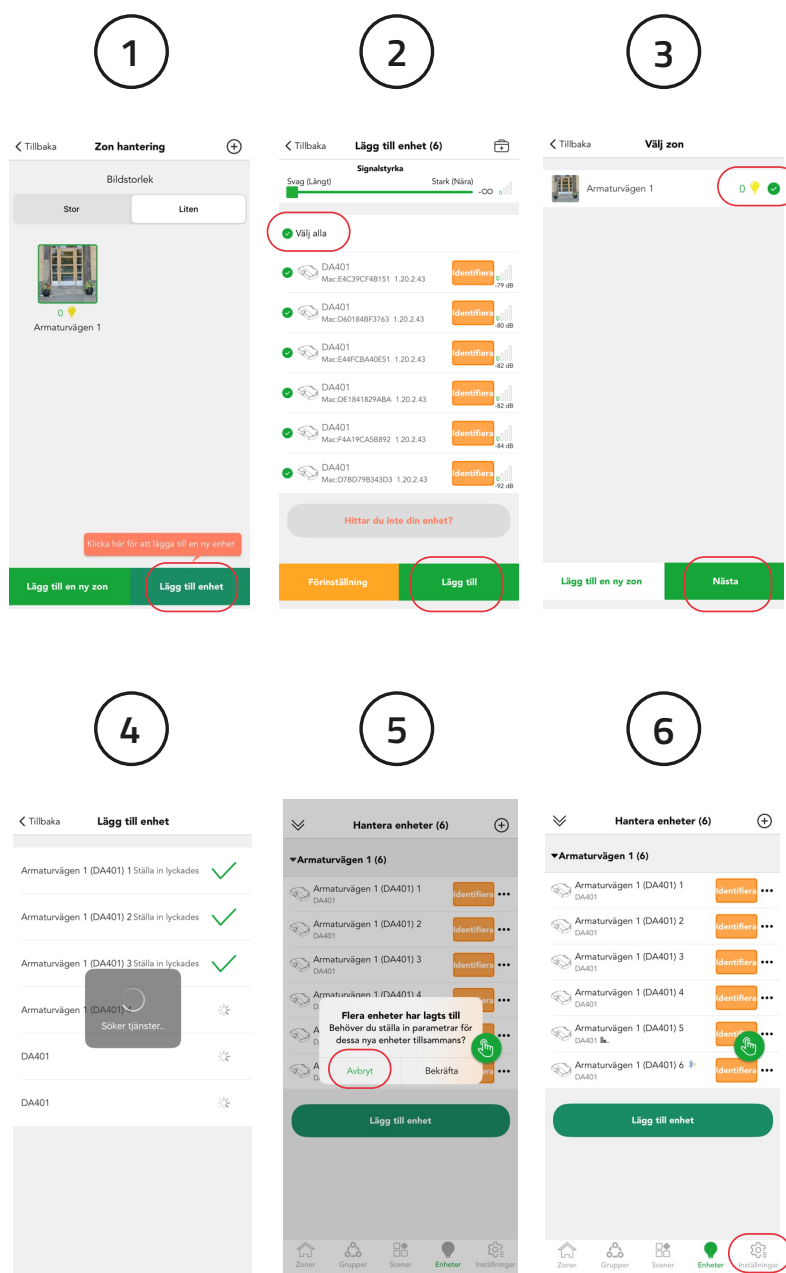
1

Tillbaka Zon hantering

Bildstorlek

Stor Liten

0

Armaturvägen 1

Klicka här för att lägga till en ny enhet

Lägg till en ny zon Lägg till enhet

2

Tillbaka Lägg till enhet (6)

Signalstyrka

Svag (Långt) Stark (Nära)

Välj alla

DA401
Mac:E4C39CF4B151 1.20.2.43 Identifiera -79 dB

DA401
Mac:D60184BF3763 1.20.2.43 Identifiera -80 dB

DA401
Mac:E44FCBA40E51 1.20.2.43 Identifiera -82 dB

DA401
Mac:DE1841829ABA 1.20.2.43 Identifiera -82 dB

DA401
Mac:F4A19CA5B892 1.20.2.43 Identifiera -84 dB

DA401
Mac:D7BD79B343D3 1.20.2.43 Identifiera -92 dB

Hittar du inte din enhet?

Förinställning Lägg till

3

Tillbaka Välj zon

Armaturvägen 1 0

Lägg till en ny zon Nästa

4

Tillbaka Lägg till enhet

Armaturvägen 1 (DA401) 1 Ställa in lyckades

Armaturvägen 1 (DA401) 2 Ställa in lyckades

Armaturvägen 1 (DA401) 3 Ställa in lyckades

Armaturvägen 1 (DA401) 4

Söker tjänster...

DA401

DA401

5

Hantera enheter (6)

Armaturvägen 1 (6)

Armaturvägen 1 (DA401) 1
DA401 Identifiera

Armaturvägen 1 (DA401) 2
DA401 Identifiera

Armaturvägen 1 (DA401) 3
DA401 Identifiera

Armaturvägen 1 (DA401) 4

Flera enheter har lagts till
Behöver du ställa in parametrar för dessa nya enheter tillsammans?

Avbryt Bekräfta

Lägg till enhet

Zoner Grupper Scener Enheter Inställningar

6

Hantera enheter (6)

Armaturvägen 1 (6)

Armaturvägen 1 (DA401) 1
DA401 Identifiera

Armaturvägen 1 (DA401) 2
DA401 Identifiera

Armaturvägen 1 (DA401) 3
DA401 Identifiera

Armaturvägen 1 (DA401) 4
DA401 Identifiera

Armaturvägen 1 (DA401) 5
DA401 Identifiera

Armaturvägen 1 (DA401) 6
DA401 Identifiera

Lägg till enhet

Zoner Grupper Scener Enheter Inställningar